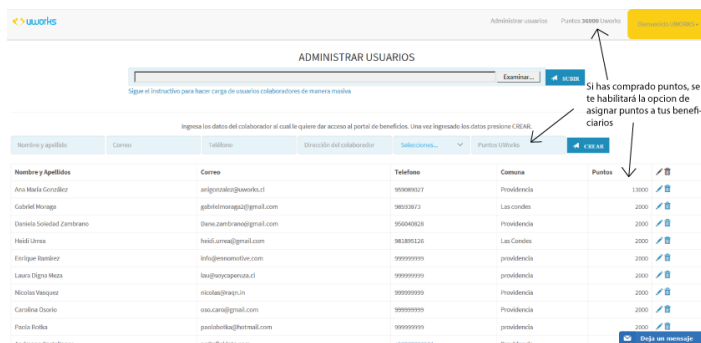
uworks

Administrar usuarios Puntos 96000 Uworks Bienvenido UWORKS

ADMINISTRAR USUARIOS

Examinar... SUBIR

Sigue el instructivo para hacer carga de usuarios colaboradores de manera masiva

Si has comprado puntos, se te habilitará la opcion de asignar puntos a tus beneficiarios

Ingresa los datos del colaborador al cual le quiere dar acceso al portal de beneficios. Una vez ingresado los datos presione CREAR.

Nombre y apellido | Correo | Telefono | Dirección del colaborador | Selecciones... | Puntos UWorks | CREAR

| Nombre y Apellidos | Correo | Telefono | Comuna | Puntos | |
|---|---|---|---|---|---|
| Ana Maria González | anigonzalez@uworks.cl | 959089027 | Providencia | 13000 | |
| Gabriel Moraga | gabrielmoraga2@gmail.com | 98593873 | Las condes | 2000 | |
| Daniela Soledad Zambrano | Dane.zambrano@gmail.com | 956040828 | Providencia | 2000 | |
| Heidi Urrea | heidi.urrea@gmail.com | 981895126 | Las Condes | 2000 | |
| Enrique Ramírez | info@ennomotive.com | 999999999 | Providencia | 2000 | |
| Laura Digna Meza | lau@soycapenza.cl | 999999999 | Providencia | 2000 | |
| Nicolas Vasquez | nicolas@raqn.in | 999999999 | Providencia | 2000 | |
| Carolina Osorio | oso.caro@gmail.com | 999999999 | Providencia | 2000 | |
| Paola Botka | paolabotka@hotmail.com | 999999999 | Providencia | 2000 | |

Deja un mensaje